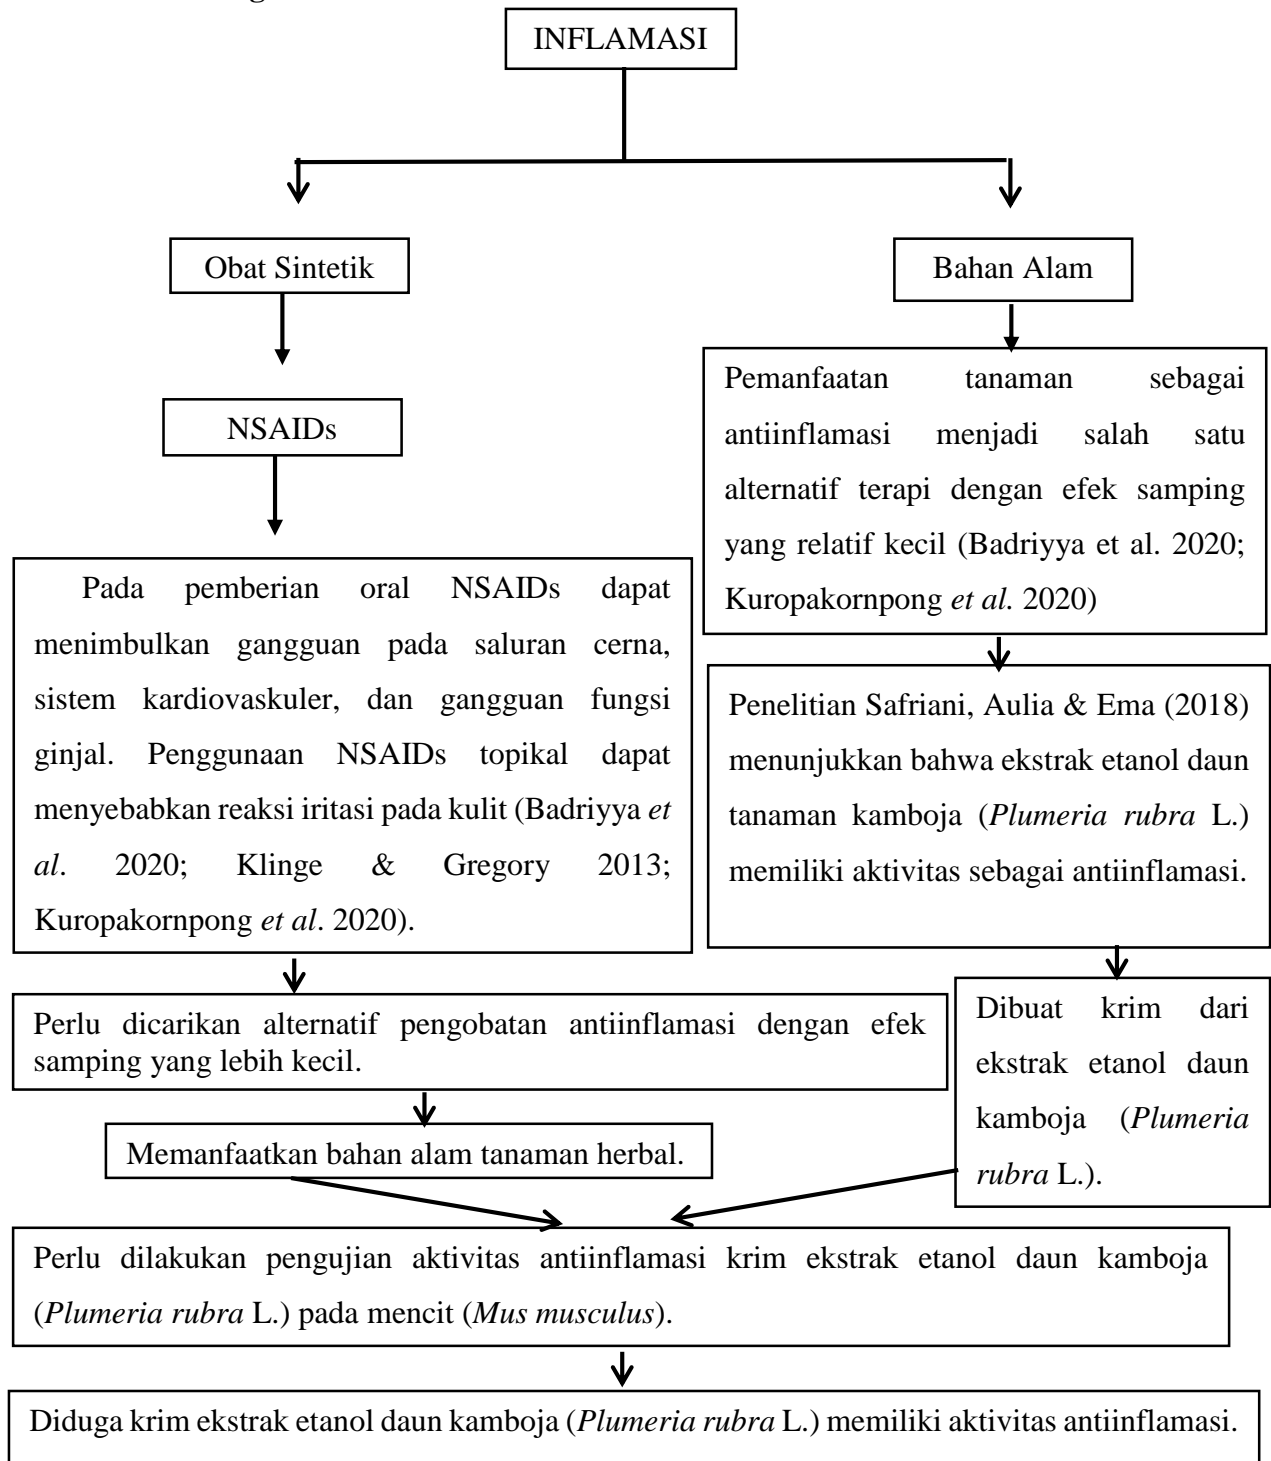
INFLAMASI

Obat Sintetik

NSAIDs

Pada pemberian oral NSAIDs dapat menimbulkan gangguan pada saluran cerna, sistem kardiovaskuler, dan gangguan fungsi ginjal. Penggunaan NSAIDs topikal dapat menyebabkan reaksi iritasi pada kulit (Badriyya *et al*. 2020; Klinge & Gregory 2013; Kuropakornpong *et al*. 2020).

Bahan Alam

Pemanfaatan tanaman sebagai antiinflamasi menjadi salah satu alternatif terapi dengan efek samping yang relatif kecil (Badriyya et al. 2020; Kuropakornpong *et al*. 2020)

Penelitian Safriani, Aulia & Ema (2018) menunjukkan bahwa ekstrak etanol daun tanaman kamboja (*Plumeria rubra* L.) memiliki aktivitas sebagai antiinflamasi.

Perlu dicarikan alternatif pengobatan antiinflamasi dengan efek samping yang lebih kecil.

Dibuat krim dari ekstrak etanol daun kamboja (*Plumeria rubra* L.).

Memanfaatkan bahan alam tanaman herbal.

Perlu dilakukan pengujian aktivitas antiinflamasi krim ekstrak etanol daun kamboja (*Plumeria rubra* L.) pada mencit (*Mus musculus*).

Diduga krim ekstrak etanol daun kamboja (*Plumeria rubra* L.) memiliki aktivitas antiinflamasi.